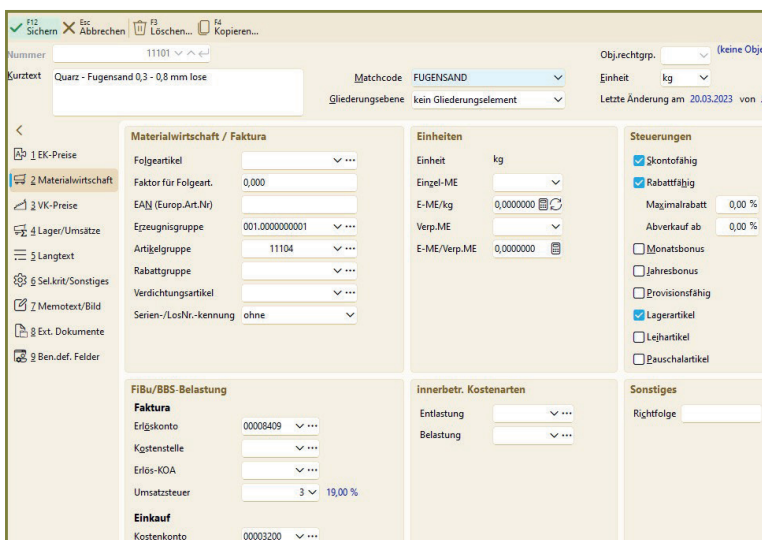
F12 Sichern Esc Abbrechen F3 Löschen... F4 Kopieren...

Nummer 11101

Kurztext Quarz - Fugensand 0,3 - 0,8 mm lose

Matchcode FUGENSAND

Gliederungsebene kein Gliederungselement

Obj.rechtgrp. (keine Obje

Einheit kg

Letzte Änderung am 20.03.2023 von

1 EK-Preise

2 Materialwirtschaft

3 VK-Preise

4 Lager/Umsätze

5 Langtext

6 Sel.krit/Sonstiges

7 Memotext/Bild

8 Ext. Dokumente

9 Ben.def. Felder

Materialwirtschaft / Faktura

Folgeartikel

Faktor für Folgeart. 0,000

EAN (Europ.Art.Nr)

Erzeugnisgruppe 001.0000000001

Artikelgruppe 11104

Rabattgruppe

Verdichtungsartikel

Serien-/LosNr.-kennung ohne

Einheiten

Einheit kg

Einzel-ME

E-ME/kg 0,0000000

Verp.ME

E-ME/Verp.ME 0,0000000

Steuerungen

Skontofähig

Rabattfähig

Maximalrabatt 0,00 %

Abverkauf ab 0,00 %

Monatsbonus

Jahresbonus

Provisionsfähig

Lagerartikel

Leihartikel

Pauschalartikel

FiBu/BBS-Belastung

Faktura

Erlöskonto 00008409

Kostenstelle

Erlös-KOA

Umsatzsteuer 3 19,00 %

Einkauf

Kostenkonto 00003200

innerbetr. Kostenarten

Entlastung

Belastung

Sonstiges

Richtfolge